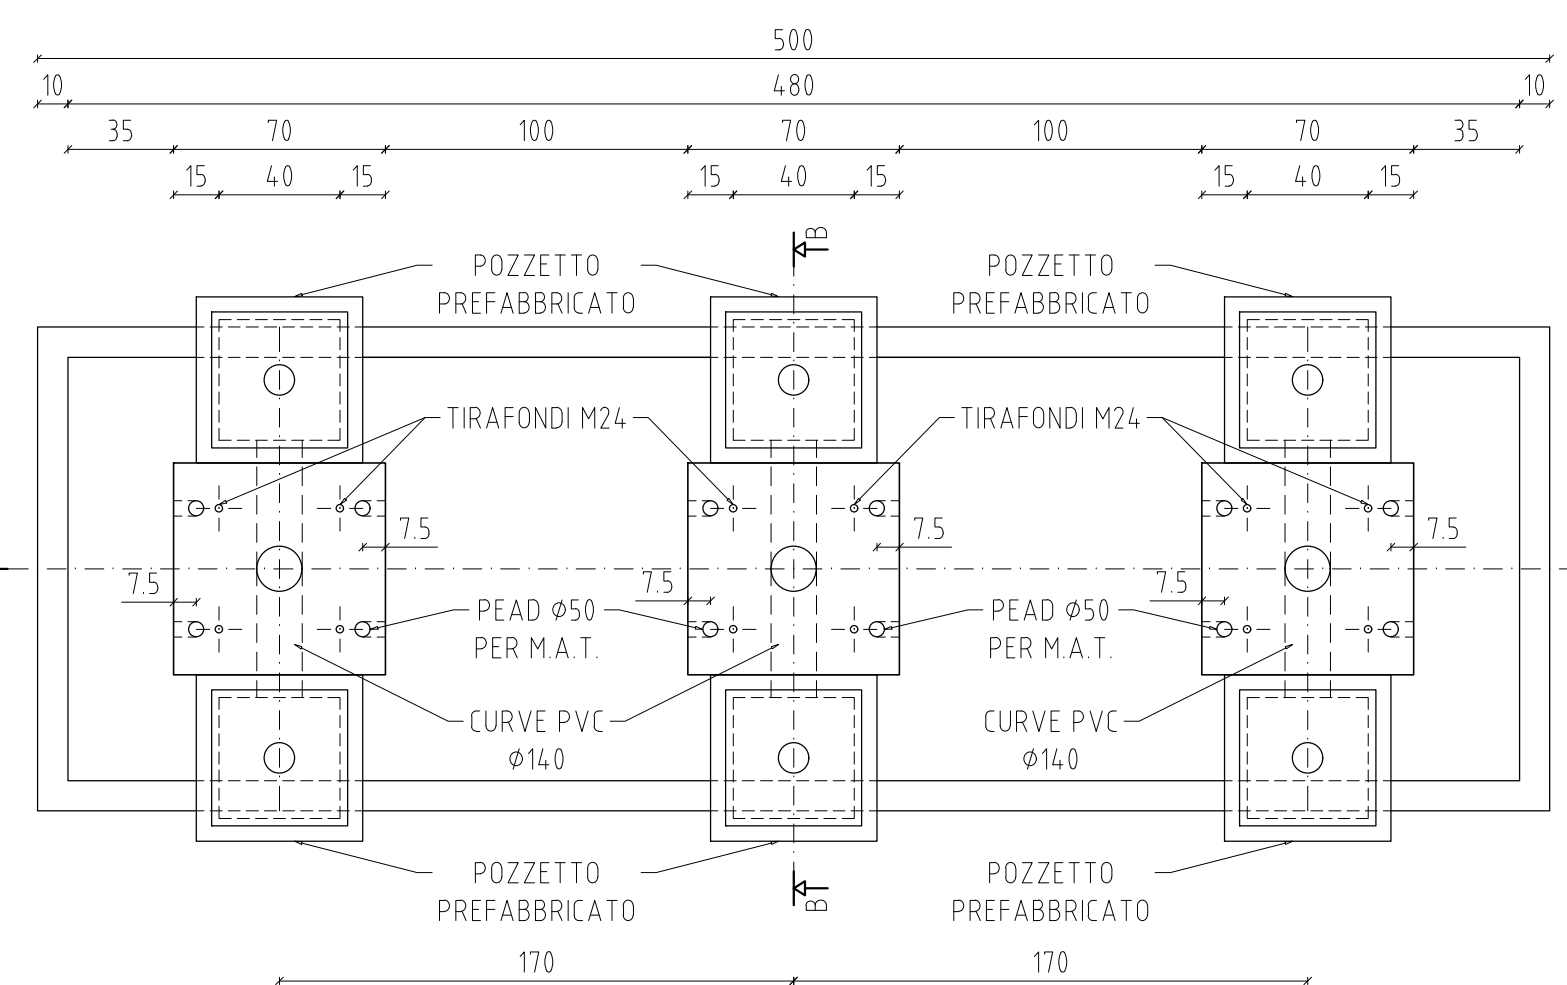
500

10 480 10

35 70 100 70 100 70 35

15 40 15 15 40 15 15 40 15

B

POZZETTO PREFABBRICATO

POZZETTO PREFABBRICATO

TIRAFONDI M24

TIRAFONDI M24

7.5

7.5

7.5

7.5

7.5

7.5

PEAD Ø50 PER M.A.T.

PEAD Ø50 PER M.A.T.

CURVE PVC Ø140

CURVE PVC Ø140

POZZETTO PREFABBRICATO

POZZETTO PREFABBRICATO

B

170 170